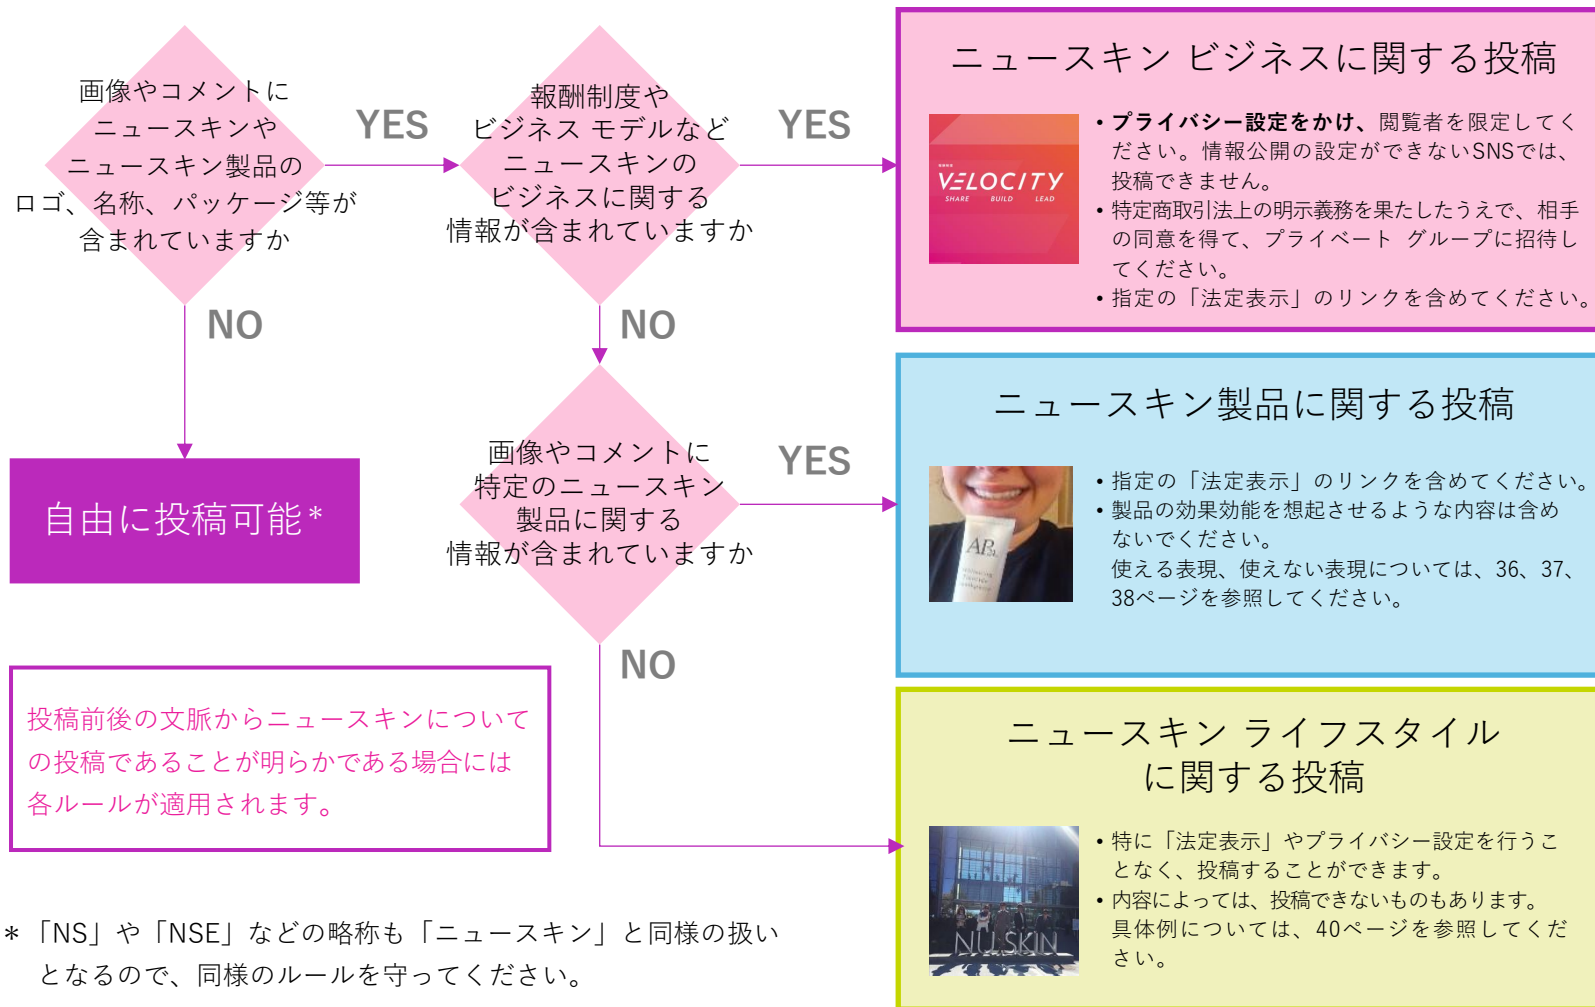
画像やコメントにニュースキンやニュースキン製品のロゴ、名称、パッケージ等が含まれていますか

YES

報酬制度やビジネス モデルなどニュースキンのビジネスに関する情報が含まれていますか

YES

ニュースキン ビジネスに関する投稿

VELOCITY
SHARE BUILD LEAD

• プライバシー設定をかけ、閲覧者を限定してください。情報公開の設定ができないSNSでは、投稿できません。
• 特定商取引法上の明示義務を果たしたうえで、相手の同意を得て、プライベート グループに招待してください。
• 指定の「法定表示」のリンクを含めてください。

NO

NO

自由に投稿可能＊

画像やコメントに特定のニュースキン製品に関する情報が含まれていますか

YES

ニュースキン製品に関する投稿

AP

• 指定の「法定表示」のリンクを含めてください。
• 製品の効果効能を想起させるような内容は含めないでください。
使える表現、使えない表現については、36、37、38ページを参照してください。

NO

投稿前後の文脈からニュースキンについての投稿であることが明らかである場合には各ルールが適用されます。

ニュースキン ライフスタイルに関する投稿

NU SKIN

• 特に「法定表示」やプライバシー設定を行うことなく、投稿することができます。
• 内容によっては、投稿できないものもあります。具体例については、40ページを参照してください。

＊「NS」や「NSE」などの略称も「ニュースキン」と同様の扱いとなるので、同様のルールを守ってください。